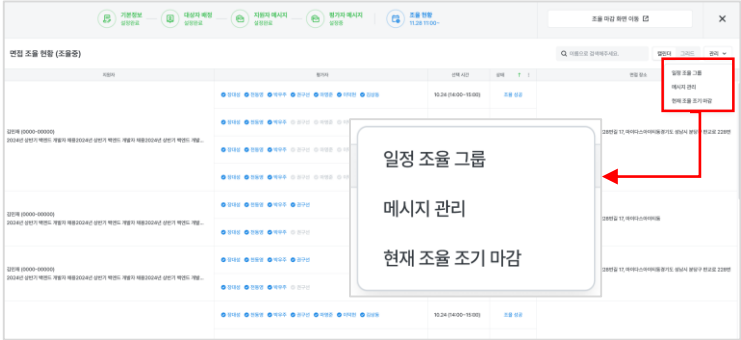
기본정보 설정완료 | 대상자 배정 설정완료 | 지원자 메시지 설정완료 | 평가자 메시지 설정중 | 조율 현황 11.28 11:00~

조율 마감 화면 이동

면접 조율 현황 (조율중)

이름으로 검색해주세요. | 캘린더 | 그리드 | 관리

지원자 | 평가자 | 선택 시간 | 상태 | 면접 장소

일정 조율 그룹
메시지 관리
현재 조율 조기 마감

김인재 (0000-00000)
2024년 상반기 백엔드 개발자 채용2024년 상반기 백엔드 개발자 채용2024년 상반기 백엔드 개발...

정대성 천동명 박우주 권구선 박예준 이미현 김상동 | 10.24 (14:00~15:00) | 조율 성공

정대성 천동명 박우주 권구선 박예준

정대성 천동명 박우주 권구선 박예준

정대성 천동명 박우주 권구선 박예준

228번길 17, 마이다스아이티(동관)기도 성남시 분당구 판교로 228번

김인재 (0000-00000)
2024년 상반기 백엔드 개발자 채용2024년 상반기 백엔드 개발자 채용2024년 상반기 백엔드 개발...

정대성 천동명 박우주 권구선

정대성 천동명 박우주 권구선

228번길 17, 마이다스아이티(동

김인재 (0000-00000)
2024년 상반기 백엔드 개발자 채용2024년 상반기 백엔드 개발자 채용2024년 상반기 백엔드 개발...

정대성 천동명 박우주 권구선

정대성 천동명 박우주 권구선

228번길 17, 마이다스아이티(동관)기도 성남시 분당구 판교로 228번

정대성 천동명 박우주 권구선 박예준 이미현 김상동 | 10.24 (14:00~15:00) | 조율 성공

일정 조율 그룹

메시지 관리

현재 조율 조기 마감